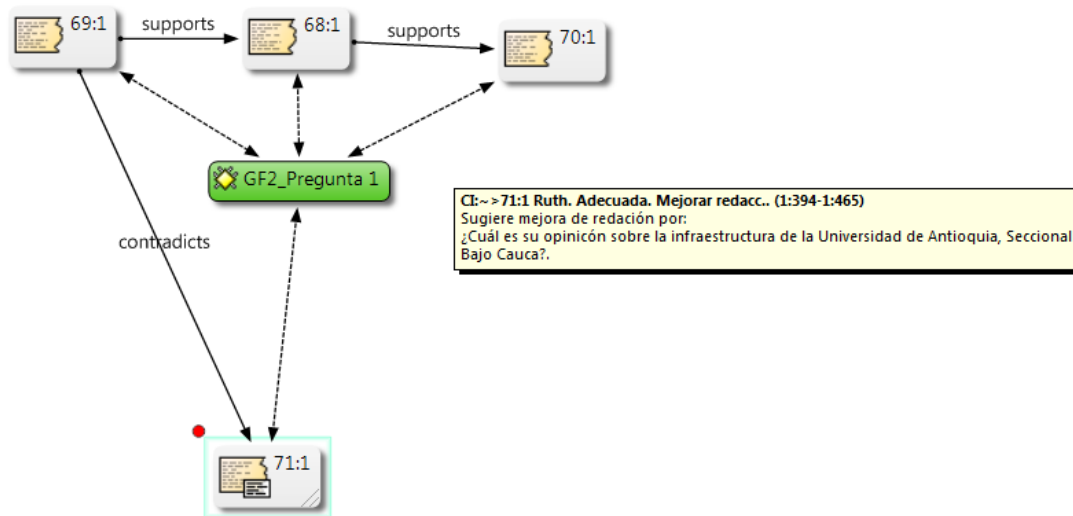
69:1

supports

68:1

supports

70:1

GF2_Pregunta 1

contradicts

CI:~>71:1 Ruth. Adecuada. Mejorar redacc.. (1:394-1:465)
Sugiere mejora de redación por:
¿Cuál es su opinicón sobre la infraestructura de la Universidad de Antioquia, Seccional Bajo Cauca?.

71:1